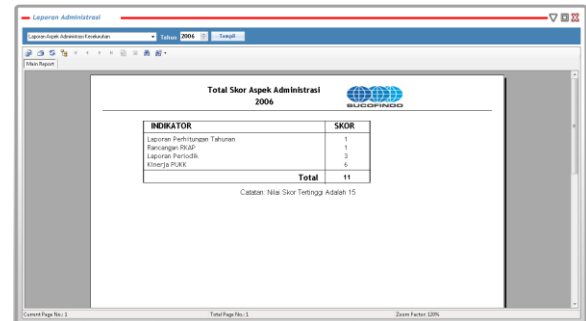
Laporan Administrasi

Laporan Aspek Administrasi Keuangan | Tahun 2006 | Tampil

Main Report

Total Skor Aspek Administrasi
2006

SUCOFINDO

| INDIKATOR | SKOR |
|---|---|
| Laporan Perhitungan Tahunan | 1 |
| Rancangan RKAP | 1 |
| Laporan Periodik | 3 |
| Kinerja PUKK | 6 |
| Total | 11 |

Catatan: Nilai Skor Tertinggi Adalah 15

Current Page No.: 1 | Total Page No.: 1 | Zoom Factor: 120%